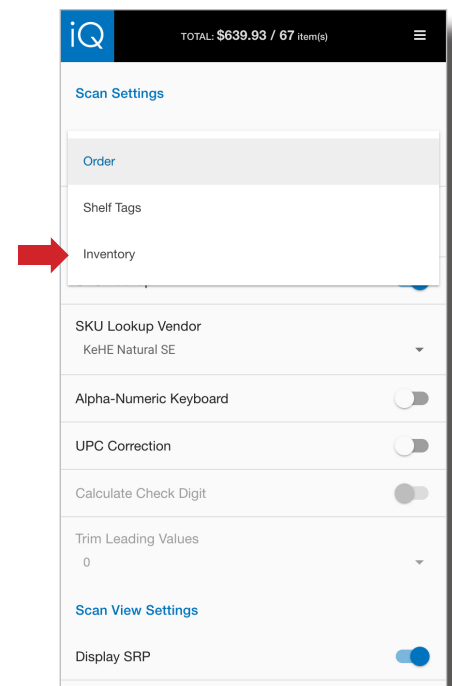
iQ

TOTAL: $639.93 / 67 item(s)

Scan Settings

Order

Shelf Tags

Inventory

SKU Lookup Vendor

KeHE Natural SE

Alpha-Numeric Keyboard

UPC Correction

Calculate Check Digit

Trim Leading Values

0

Scan View Settings

Display SRP